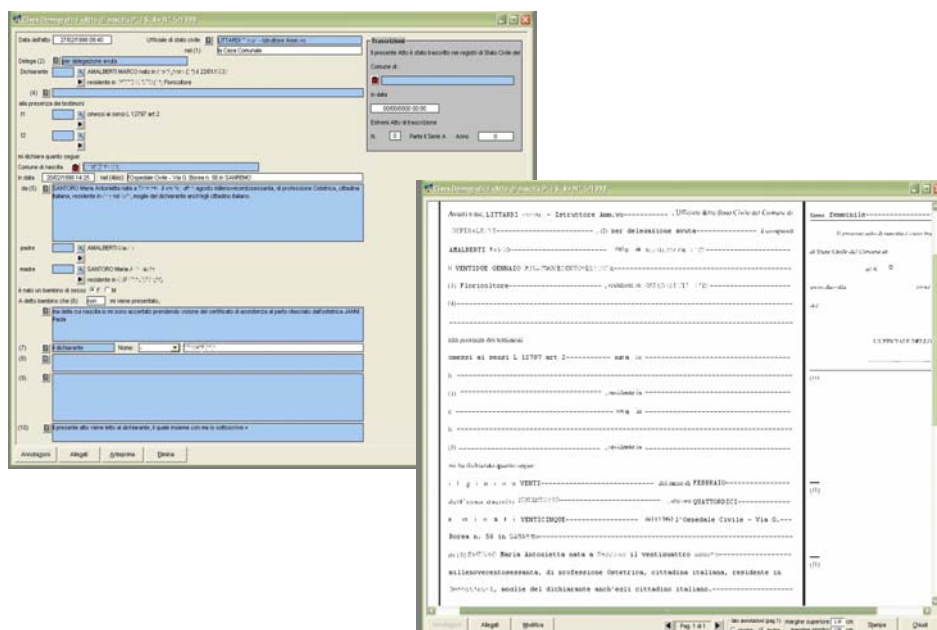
Gestione Demografici atto di nascita P.1 S.A N.58/1998

Data dell'atto 27/02/1998 09:40
Ufficiale di stato civile LITTARDI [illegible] - Istruttore Amm.vo
nel (1) la Casa Comunale
Delega (2) per delegazione avuta
Dichiarante AMALBERTI MARCO nato in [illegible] il 22/01/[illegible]
residente in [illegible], Floricoltore
(4)
alla presenza dei testimoni
(1) omessi ai sensi L.12797 art.2
(2)
mi dichiara quanto segue:
Comune di nascita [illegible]
in data 20/02/1998 14:25 nel (4bis) Ospedale Civile - Via G. Borea n. 56 in SANREMO
da (5) SANTORO Maria Antonietta nata a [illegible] il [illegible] agosto millenovecentosessanta, di professione Ostetrica, cittadina italiana, residente in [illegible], moglie del dichiarante anch'egli cittadino italiano.
padre AMALBERTI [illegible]
madre SANTORO Maria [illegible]
residente in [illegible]
è nato un bambino di sesso F M
A detto bambino che (6) non mi viene presentato,
(6) del della cui nascita io mi sono accertato prendendo visione del certificato di assistenza al parto rilasciato dall'ostetrica JANNI Paola
(7) il dichiarante Nome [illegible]
(8)
(9)
(10) Il presente atto viene letto al dichiarante, il quale insieme con me lo sottoscrive.+

Trascrizioni
Il presente Atto è stato trascritto nei registri di Stato Civile del
Comune di
in data 00/00/0000 00:00
Estremi Atto di trascrizione
N. 0 Parte II Serie A Anno 0

Annotazioni Allegati Anteprima Elimina

Gestione Demografici atto di nascita P.1 S.A N.58/1998

Avanti a me, LITTARDI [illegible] - Istruttore Amm.vo----------, Ufficiale dello Stato Civile del Comune di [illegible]---------------------, (2) per delegazione avuta---------------- è comparso AMALBERTI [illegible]------------------------ nato a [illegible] il VENTIDUE GENNAIO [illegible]------------------------
(3) Floricoltore--------------------------, residente in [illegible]
(4)----------------------------------------------------------------
alla presenza dei testimoni
omessi ai sensi L 12797 art 2---------- nato a --------------------
il ----------------------------------------------------------------
(3) ------------------------------, residente in ------------------
e ------------------------------ nato a ---------------------------
il ----------------------------------------------------------------
(3) ------------------------------, residente in ------------------
mi ha dichiarato quanto segue:
il giorno VENTI----------------------------- del mese di FEBBRAIO-------------
dell'anno duemila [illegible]------------------, alle ore QUATTORDICI--------------
e minuti VENTICINQUE------------------- nel (4bis) l'Ospedale Civile - Via G.---
Borea n. 56 in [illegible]
da (5) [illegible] Maria Antonietta nata a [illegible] il ventiquattro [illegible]
millenovecentosessanta, di professione Ostetrica, cittadina italiana, residente in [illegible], moglie del dichiarante anch'egli cittadino italiano.------------

Sesso Femminile--------------
Il presente atto di nascita è stato tras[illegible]
al Stato Civile del Comune di
al N. 0
anno duemila
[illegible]
L'UFFICIALE DELLO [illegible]
(11)
(5)
(5)

Annotazioni Allegati Modifica Pag 1 di 1 Stampa Chiudi